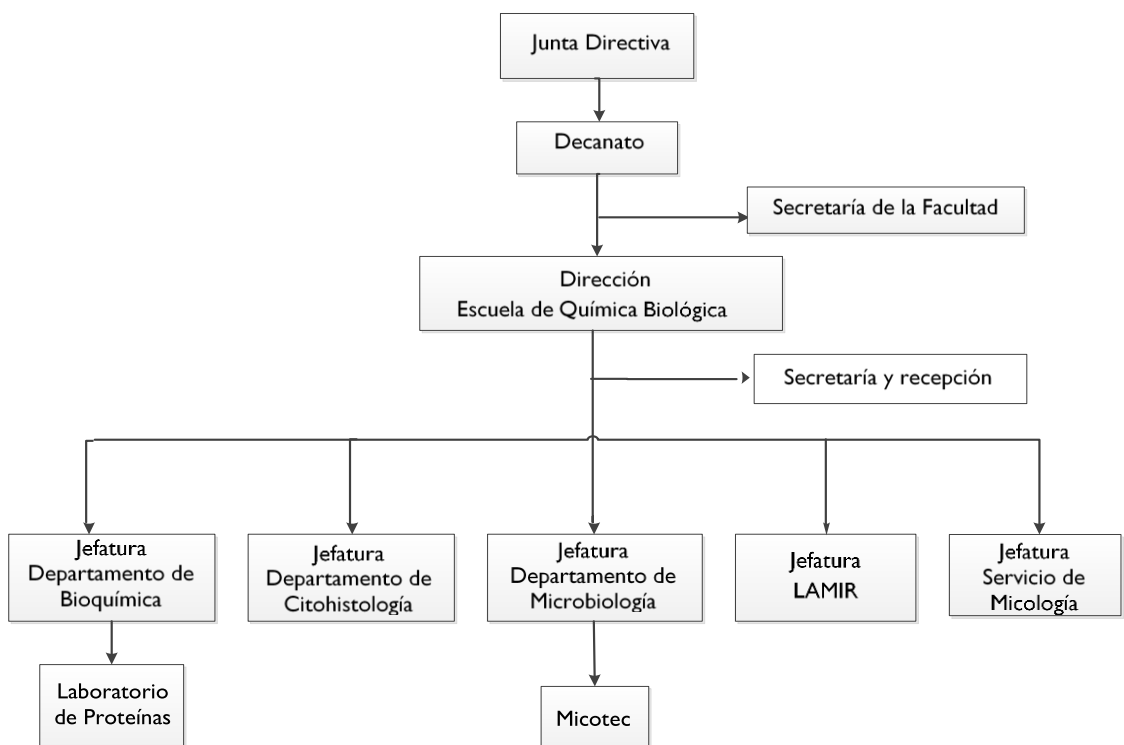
Junta Directiva

Decanato

Secretaría de la Facultad

Dirección
Escuela de Química Biológica

Secretaría y recepción

Jefatura
Departamento de Bioquímica

Jefatura
Departamento de Citohistología

Jefatura
Departamento de Microbiología

Jefatura
LAMIR

Jefatura
Servicio de Micología

Laboratorio de Proteínas

Micotec